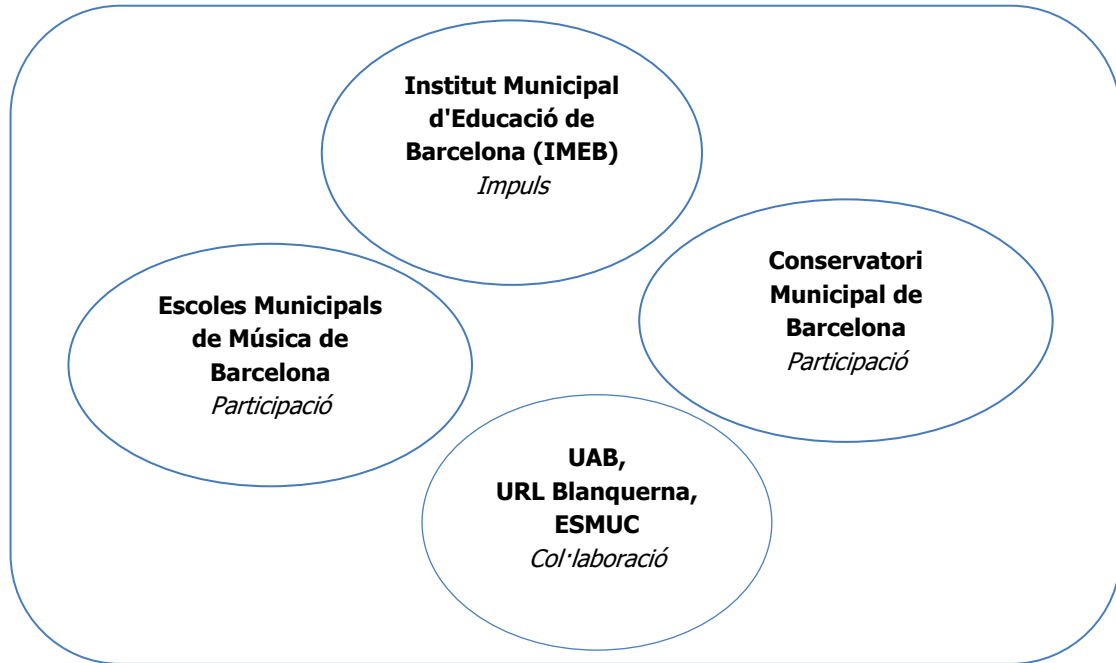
Institut Municipal d'Educació de Barcelona (IMEB)
*Impuls*

Escoles Municipals de Música de Barcelona
*Participació*

Conservatori Municipal de Barcelona
*Participació*

UAB, URL Blanquerna, ESMUC
*Col·laboració*